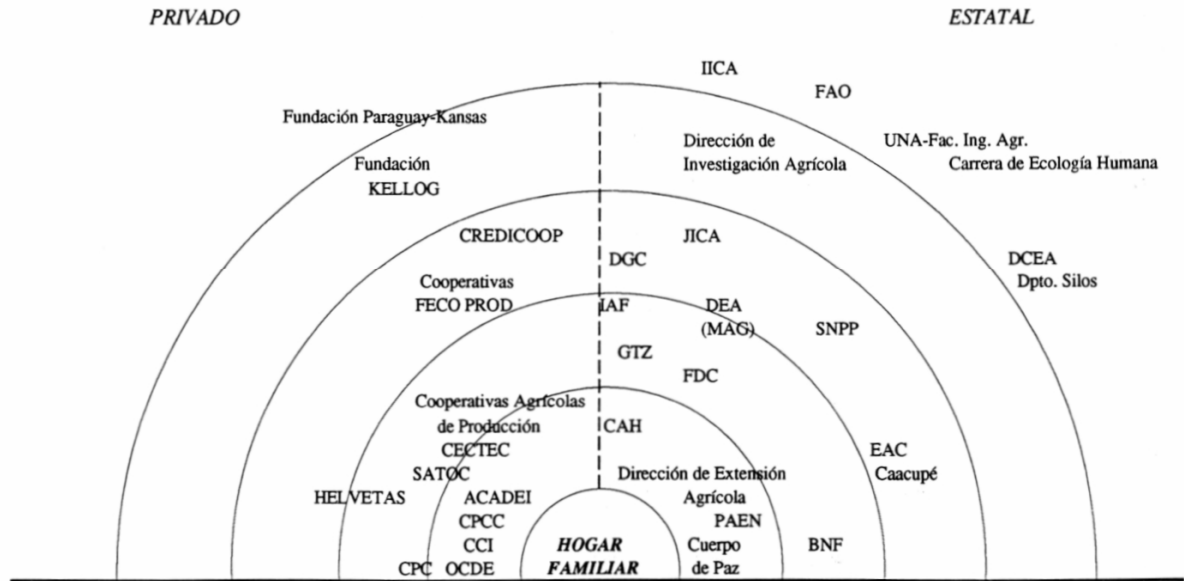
PRIVADO

ESTATAL

IICA

FAO

Fundación Paraguay-Kansas

Dirección de Investigación Agrícola

UNA-Fac. Ing. Agr.
Carrera de Ecología Humana

Fundación KELLOG

CREDICOOP

JICA

DGC

DCEA
Dpto. Silos

Cooperativas
FECO PROD

IAF

DEA (MAG)

SNPP

GTZ

FDC

Cooperativas Agrícolas de Producción

CAH

CECTEC

EAC
Caacupé

SATOC

Dirección de Extensión Agrícola

HELVETAS

ACADEI

PAEN

CPCC

CCI

HOGAR FAMILIAR

Cuerpo de Paz

BNF

CPC

OCDE